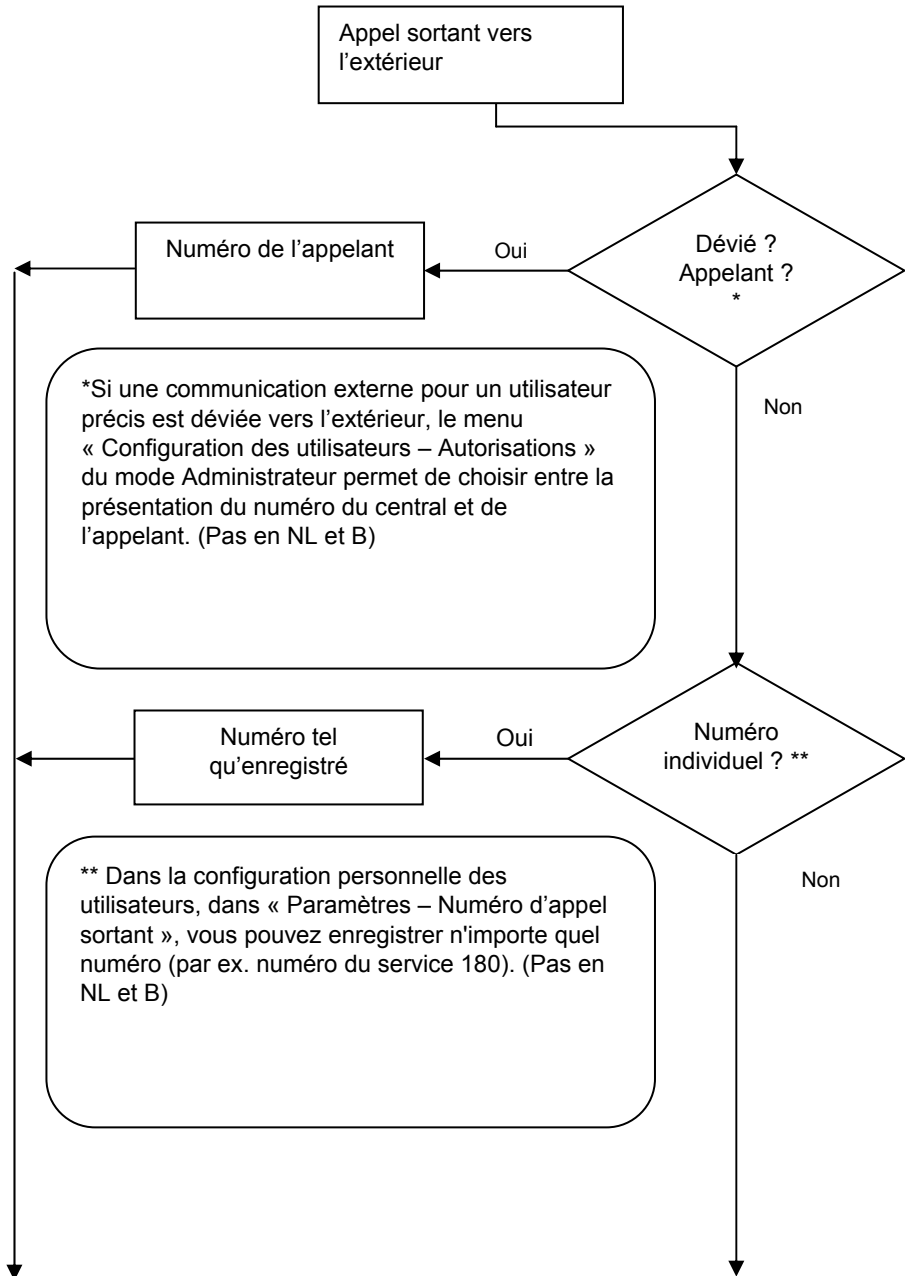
Appel sortant vers l’extérieur

Dévié ?
Appelant ?
*

Oui

Numéro de l’appelant

*Si une communication externe pour un utilisateur précis est déviée vers l’extérieur, le menu « Configuration des utilisateurs – Autorisations » du mode Administrateur permet de choisir entre la présentation du numéro du central et de l’appelant. (Pas en NL et B)

Non

Numéro individuel ? **

Oui

Numéro tel qu’enregistré

** Dans la configuration personnelle des utilisateurs, dans « Paramètres – Numéro d’appel sortant », vous pouvez enregistrer n'importe quel numéro (par ex. numéro du service 180). (Pas en NL et B)

Non